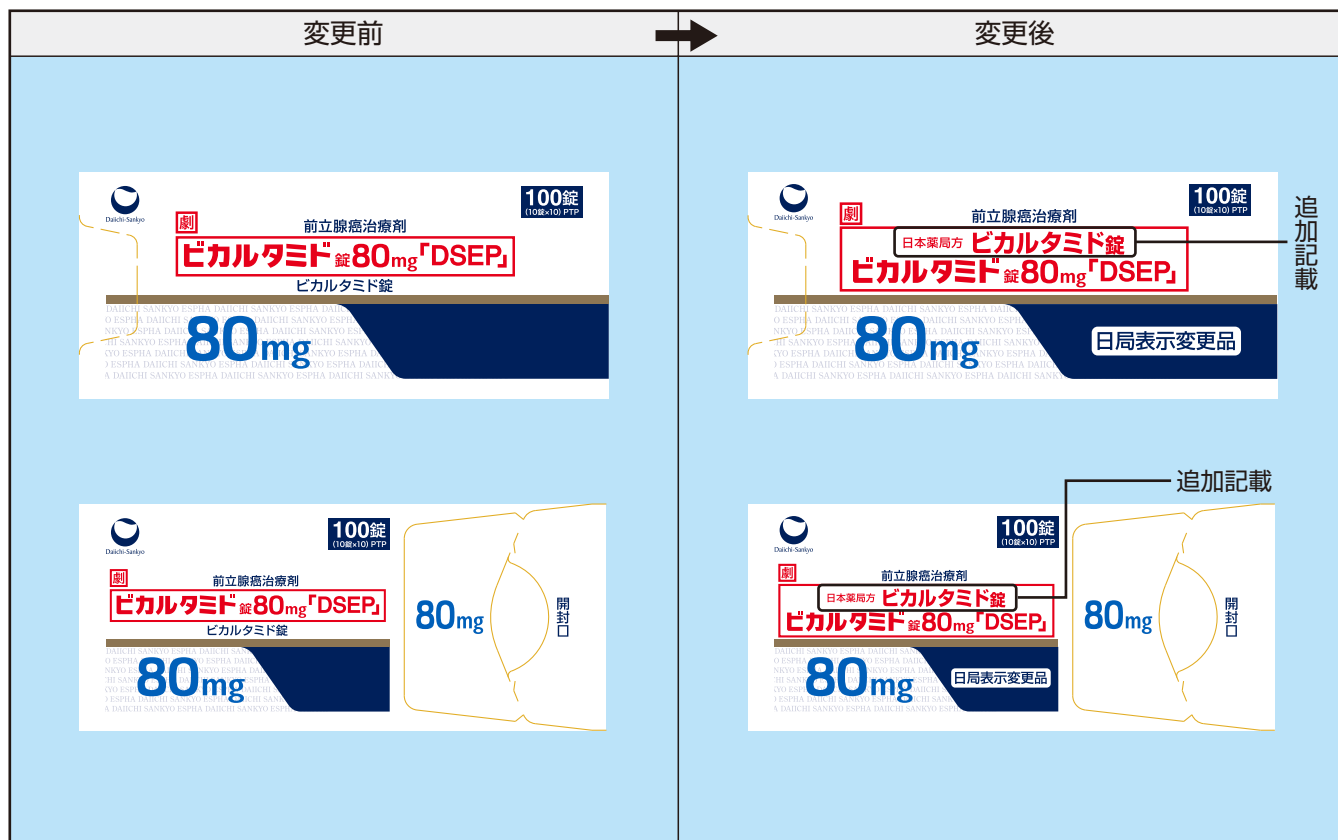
| 変更前 | 変更後 |
|---|---|

Daiichi-Sankyo
100錠
(10錠×10) PTP
劇
前立腺癌治療剤
ビカルタミド錠80mg「DSEP」
ビカルタミド錠
DAIICHI SANKYO ESPHA DAIICHI SANKYO ESPHA DAIICHI SANKYO ESPHA
80mg

Daiichi-Sankyo
100錠
(10錠×10) PTP
劇
前立腺癌治療剤
ビカルタミド錠80mg「DSEP」
ビカルタミド錠
DAIICHI SANKYO ESPHA DAIICHI SANKYO ESPHA DAIICHI SANKYO ESPHA
80mg
80mg
開封口

Daiichi-Sankyo
100錠
(10錠×10) PTP
劇
前立腺癌治療剤
日本薬局方 ビカルタミド錠
ビカルタミド錠80mg「DSEP」
追加記載
DAIICHI SANKYO ESPHA DAIICHI SANKYO ESPHA DAIICHI SANKYO ESPHA
80mg
日局表示変更品

追加記載
Daiichi-Sankyo
100錠
(10錠×10) PTP
劇
前立腺癌治療剤
日本薬局方 ビカルタミド錠
ビカルタミド錠80mg「DSEP」
DAIICHI SANKYO ESPHA DAIICHI SANKYO ESPHA DAIICHI SANKYO ESPHA
80mg
日局表示変更品
80mg
開封口